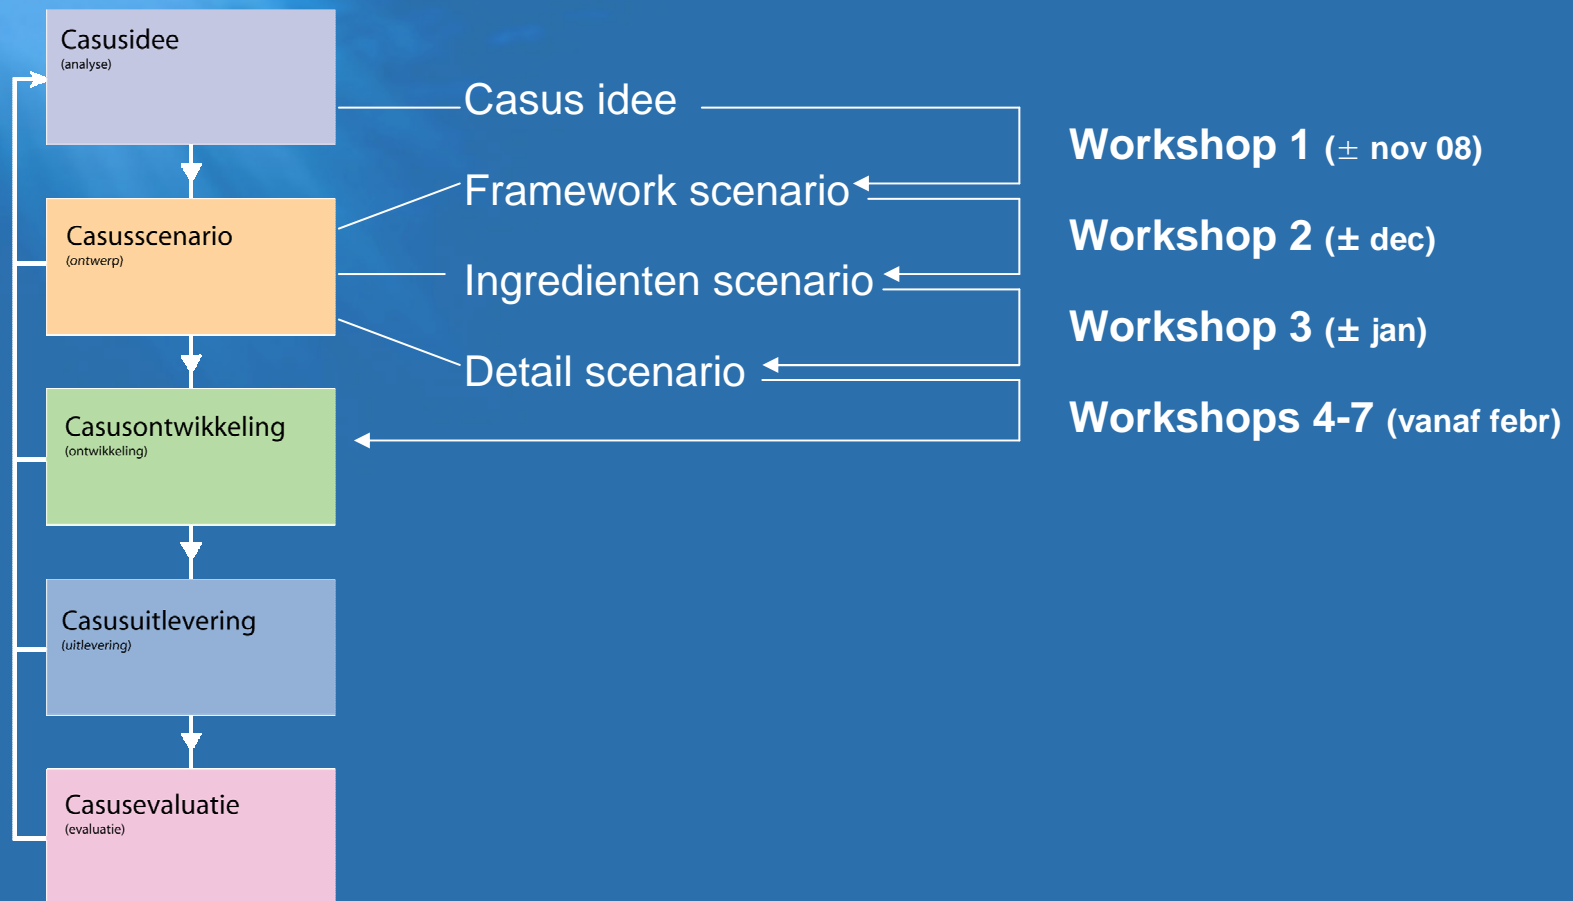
Casusidee
(analyse)

Casusscenario
(ontwerp)

Casusontwikkeling
(ontwikkeling)

Casusuitlevering
(uitlevering)

Casusevaluatie
(evaluatie)

Casus idee

Framework scenario

Ingredienten scenario

Detail scenario

Workshop 1 (± nov 08)

Workshop 2 (± dec)

Workshop 3 (± jan)

Workshops 4-7 (vanaf febr)